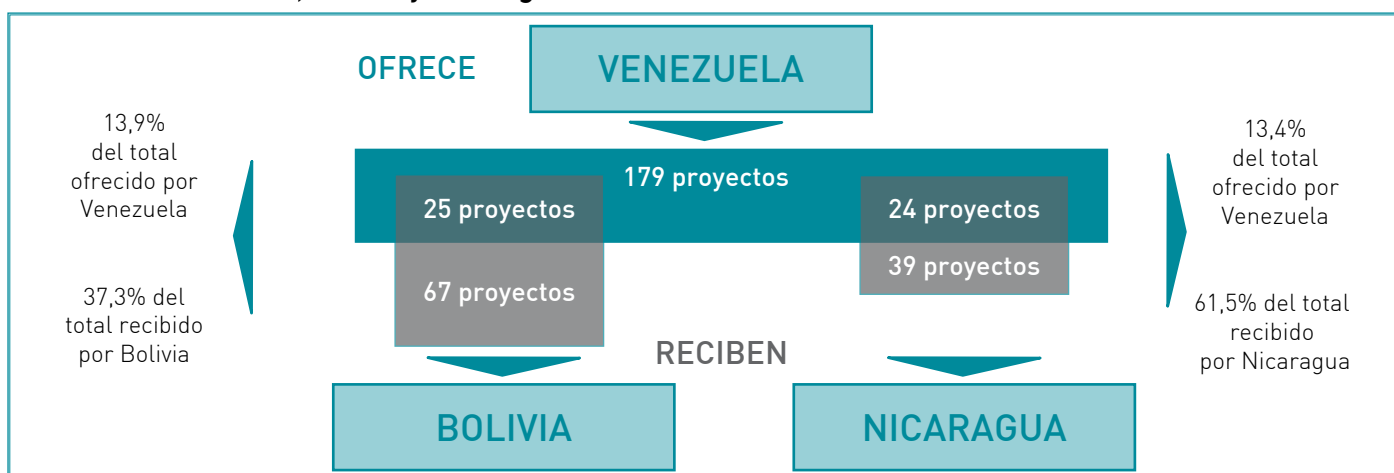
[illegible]

OFRECE

VENEZUELA

13,9%
del total
ofrecido por
Venezuela

179 proyectos

25 proyectos

24 proyectos

13,4%
del total
ofrecido por
Venezuela

39 proyectos

67 proyectos

37,3% del
total recibido
por Bolivia

61,5% del total
recibido
por Nicaragua

RECIBEN

BOLIVIA

NICARAGUA